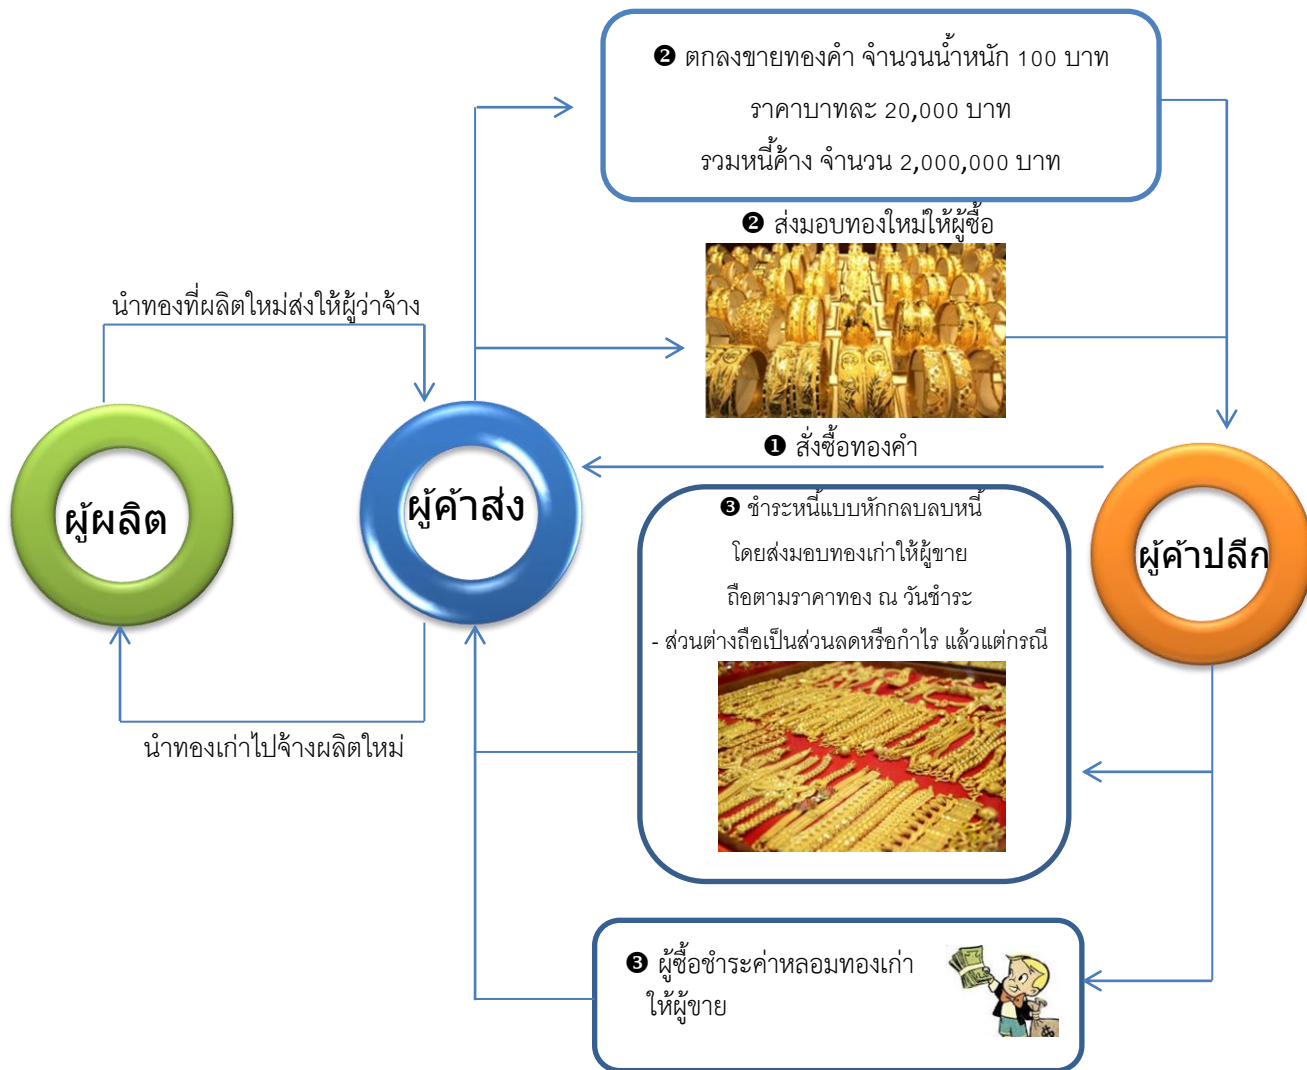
❷ ตกลงขายทองคำ จำนวนน้ำหนัก 100 บาท

ราคาบาทละ 20,000 บาท

รวมหนี้ค้าง จำนวน 2,000,000 บาท

❷ ส่งมอบทองใหม่ให้ผู้ซื้อ

นำทองที่ผลิตใหม่ส่งให้ผู้ว่าจ้าง

❶ สั่งซื้อทองคำ

ผู้ผลิต

ผู้ค้าส่ง

ผู้ค้าปลีก

❸ ชำระหนี้แบบหักกลบลบหนี้

โดยส่งมอบทองเก่าให้ผู้ขาย

ถือตามราคาทอง ณ วันชำระ

- ส่วนต่างถือเป็นส่วนลดหรือกำไร แล้วแต่กรณี

นำทองเก่าไปจ้างผลิตใหม่

❸ ผู้ซื้อชำระค่าหลอมทองเก่าให้ผู้ขาย